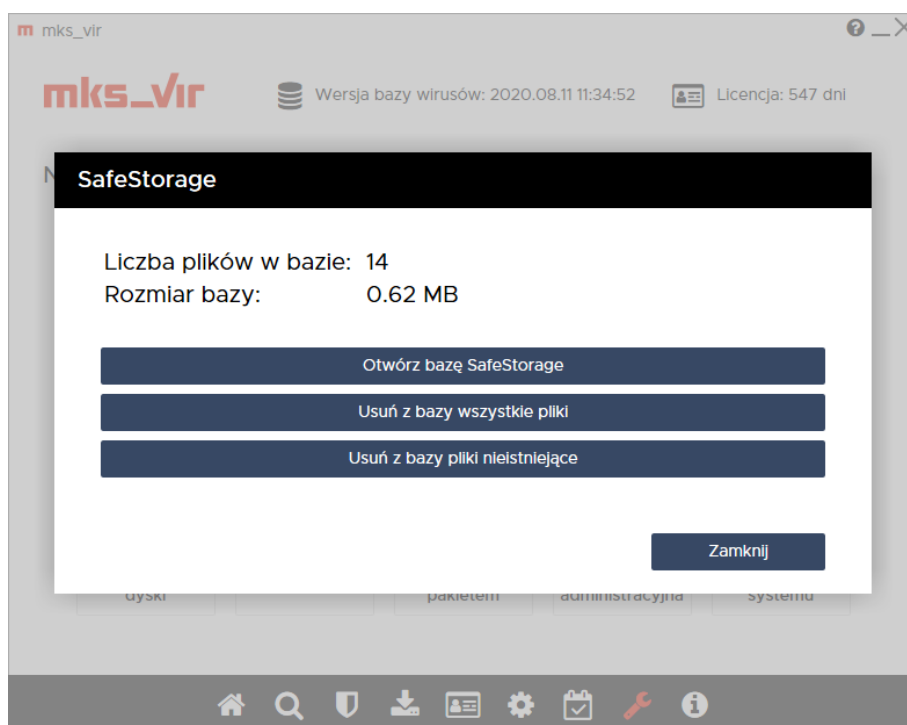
m mks_vir

? _ X

mks_vir

Wersja bazy wirusów: 2020.08.11 11:34:52

Licencja: 547 dni

N

SafeStorage

Liczba plików w bazie: 14
Rozmiar bazy: 0.62 MB

Otwórz bazę SafeStorage

Usuń z bazy wszystkie pliki

Usuń z bazy pliki nieistniejące

Zamknij

dyski

pakietem

administracyjna

systemu